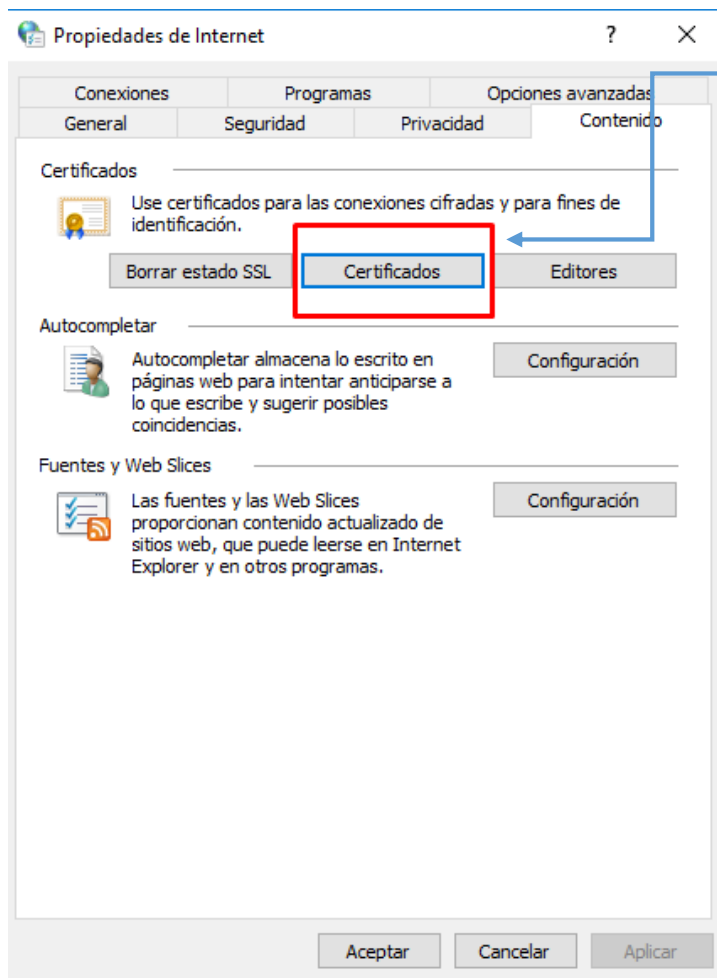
Propiedades de Internet ? ✕

Conexiones | Programas | Opciones avanzadas
General | Seguridad | Privacidad | Contenido

Certificados

Use certificados para las conexiones cifradas y para fines de identificación.

Borrar estado SSL | Certificados | Editores

Autocompletar

Autocompletar almacena lo escrito en páginas web para intentar anticiparse a lo que escribe y sugerir posibles coincidencias.

Configuración

Fuentes y Web Slices

Las fuentes y las Web Slices proporcionan contenido actualizado de sitios web, que puede leerse en Internet Explorer y en otros programas.

Configuración

Aceptar | Cancelar | Aplicar